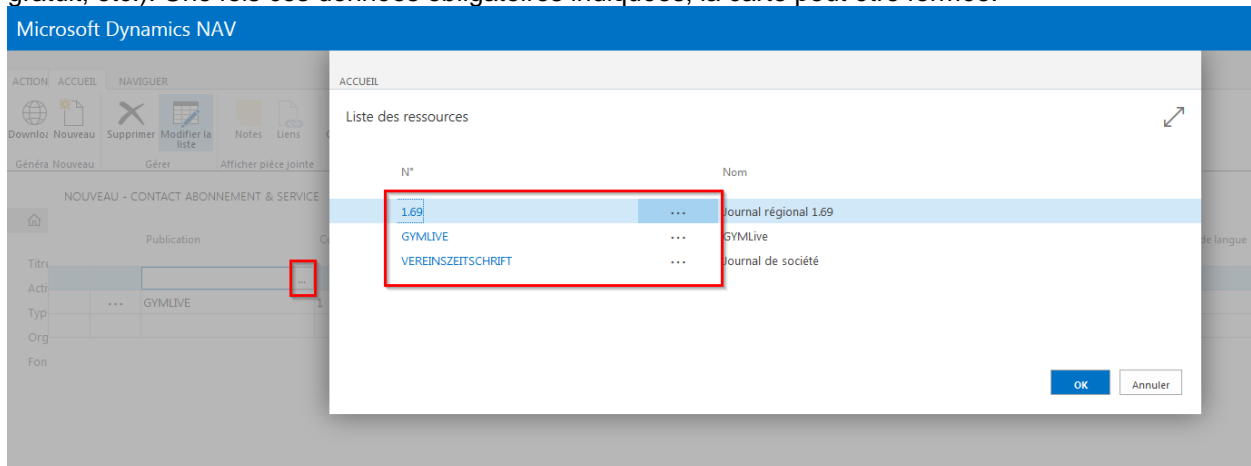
gratuit, etc.). Une fois ces données obligatoires indiquées, la carte peut être fermée.

Microsoft Dynamics NAV

ACTION ACCUEIL NAVIGUER

Downloa Nouveau Supprimer Modifier la liste Notes Liens

Généra Nouveau Gérer Afficher pièce jointe

NOUVEAU - CONTACT ABONNEMENT & SERVICE

Publication

Titr

Act

Typ

Org

Fon

... GYMLIVE

de langue

ACCUEIL

Liste des ressources

| N° | | Nom |
|---|---|---|
| 1.69 | ... | Journal régional 1.69 |
| GYMLIVE | ... | GYMLive |
| VEREINSZEITSCHRIFT | ... | Journal de société |

OK Annuler